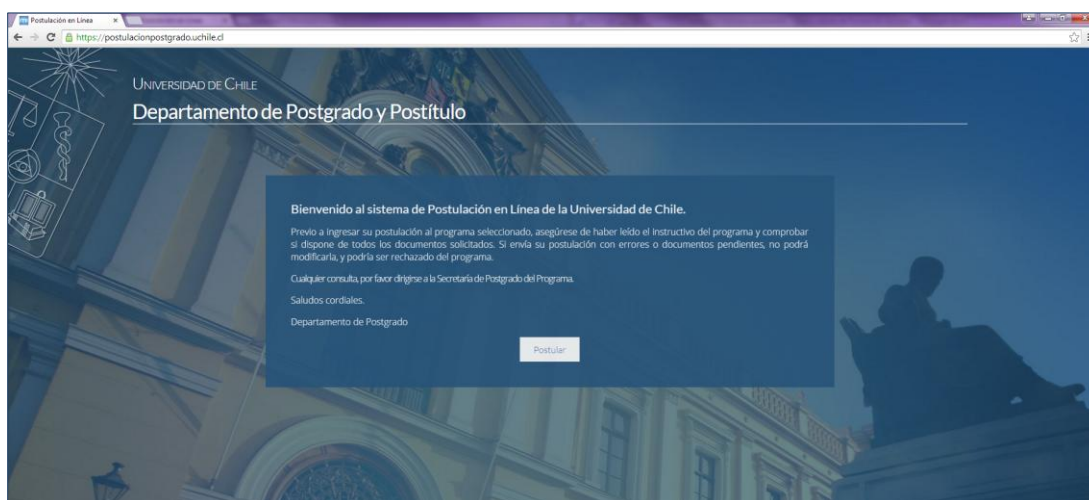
Postulación en Línea ×

https://postulacionpostgrado.uchile.cl

UNIVERSIDAD DE CHILE
Departamento de Postgrado y Postítulo

Bienvenido al sistema de Postulación en Línea de la Universidad de Chile.

Previo a ingresar su postulación al programa seleccionado, asegúrese de haber leído el instructivo del programa y comprobar si dispone de todos los documentos solicitados. Si envía su postulación con errores o documentos pendientes, no podrá modificarla, y podría ser rechazado del programa.

Cualquier consulta, por favor dirigirse a la Secretaría de Postgrado del Programa.

Saludos cordiales.

Departamento de Postgrado

Postular